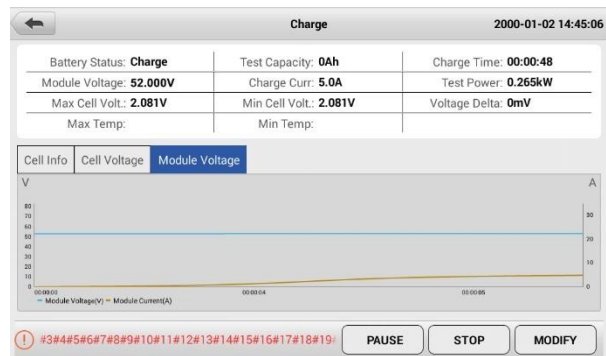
Charge

2000-01-02 14:45:06

| Battery Status: Charge | Test Capacity: 0Ah | Charge Time: 00:00:48 |
|---|---|---|
| Module Voltage: 52.000V | Charge Curr: 5.0A | Test Power: 0.265kW |
| Max Cell Volt.: 2.081V | Min Cell Volt.: 2.081V | Voltage Delta: 0mV |
| Max Temp: | Min Temp: | |

Cell Info | Cell Voltage | Module Voltage

V

A

80
70
60
50
40
30
20
10
0

30
20
10
0

00:00:03
00:00:04
00:00:05

— Module Voltage(V) — Module Current(A)

#3#4#5#6#7#8#9#10#11#12#13#14#15#16#17#18#19#

PAUSE

STOP

MODIFY